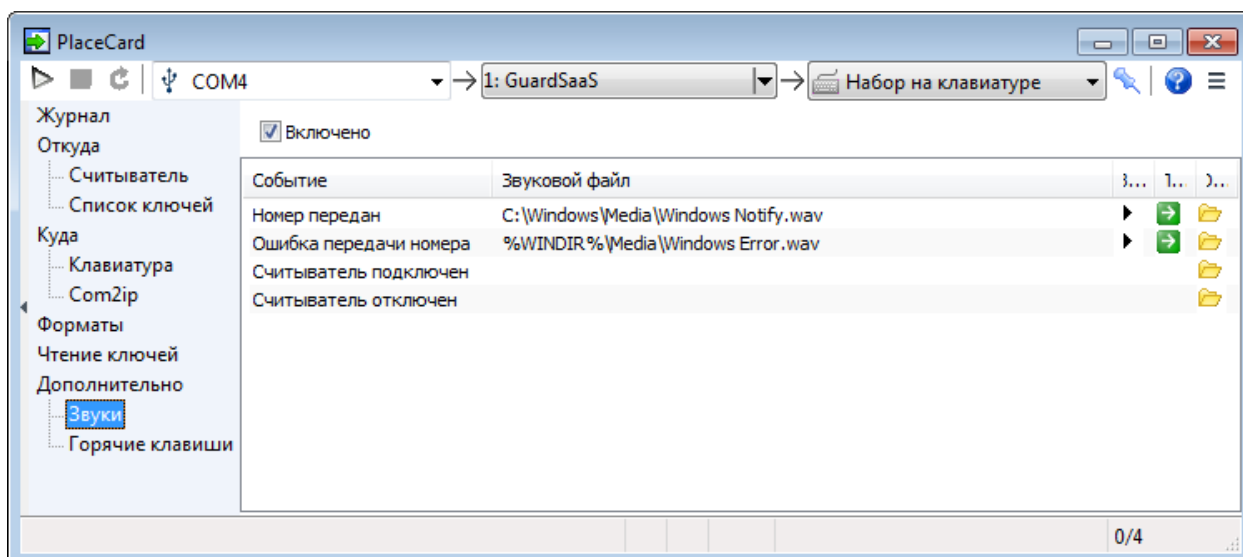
PlaceCard

COM4 → 1: GuardSaaS → Набор на клавиатуре

Журнал
Откуда
Считыватель
Список ключей
Куда
Клавиатура
Com2ip
Форматы
Чтение ключей
Дополнительно
Звуки
Горячие клавиши

Включено

| Событие | Звуковой файл | В... | Т... | О... |
|---|---|---|---|---|
| Номер передан | C:\Windows\Media\Windows Notify.wav | | | |
| Ошибка передачи номера | %WINDIR%\Media\Windows Error.wav | | | |
| Считыватель подключен | | | | |
| Считыватель отключен | | | | |

0/4